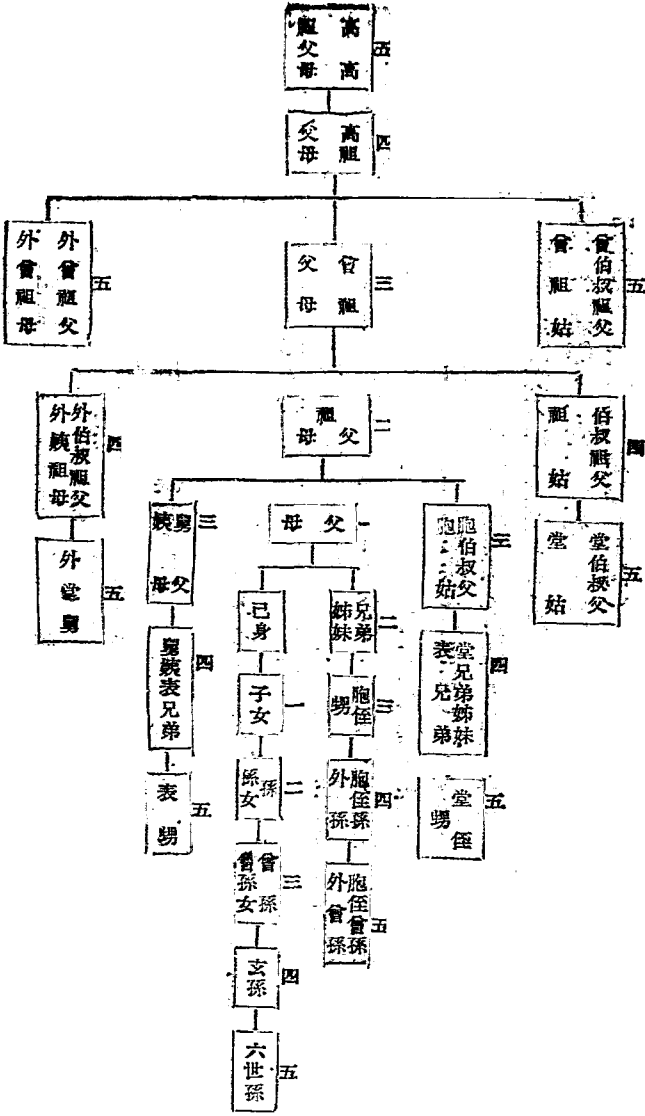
高祖父 高祖母 五

高祖父 高祖母 四

外曾祖父 外曾祖母 五

曾祖父 曾祖母 三

曾伯叔祖父 曾祖姑 五

外伯叔祖父 外姨祖母 四

祖父 祖母 二

伯叔祖父 祖姑 四

外堂舅 五

堂伯叔父 堂姑 五

舅父 姨母 三

父 母 一

胞伯叔父 胞姑 三

舅姨表兄弟 四

表甥 五

已身

子女 一

孫 孫女 二

曾孫 曾孫女 三

玄孫 四

六世孫 五

兄弟 姊妹 二

胞侄 甥 三

外胞侄孫 四

外胞侄曾孫 五

堂兄弟姊妹 表兄弟 四

堂侄 甥 五